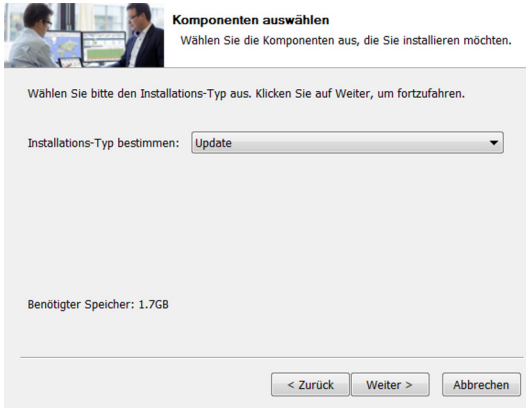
Komponenten auswählen
Wählen Sie die Komponenten aus, die Sie installieren möchten.

Wählen Sie bitte den Installations-Typ aus. Klicken Sie auf Weiter, um fortzufahren.

Installations-Typ bestimmen: Update

Benötigter Speicher: 1.7GB

< Zurück | Weiter > | Abbrechen